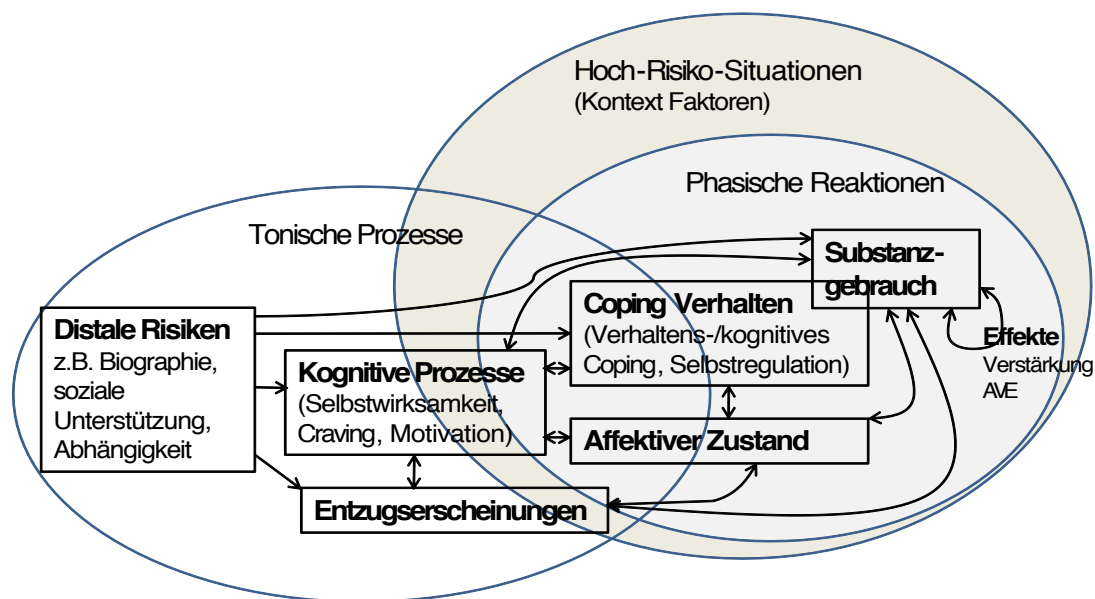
Hoch-Risiko-Situationen
(Kontext Faktoren)

Phasische Reaktionen

Tonische Prozesse

Substanzgebrauch

Coping Verhalten
(Verhaltens-/kognitives Coping, Selbstregulation)

Distale Risiken
z.B. Biographie, soziale Unterstützung, Abhängigkeit

Kognitive Prozesse
(Selbstwirksamkeit, Craving, Motivation)

Effekte
Verstärkung
AVE

Affektiver Zustand

Entzugserscheinungen